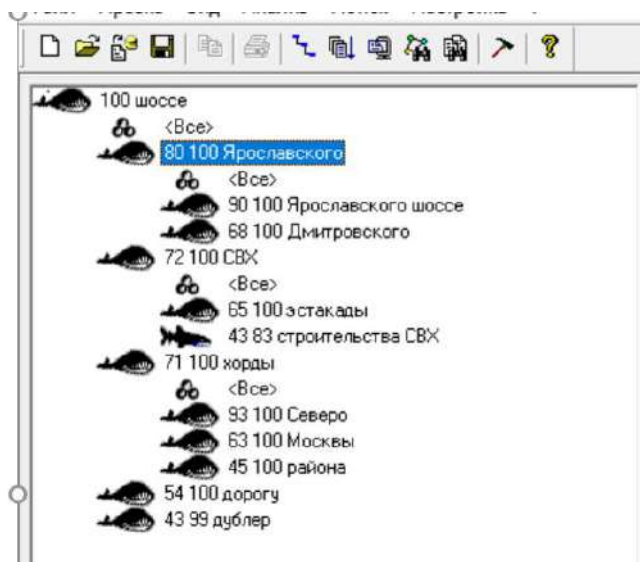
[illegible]

100 шоссе
<Все>
80 100 Ярославского
<Все>
90 100 Ярославского шоссе
68 100 Дмитровского
72 100 СВХ
<Все>
65 100 эстакады
43 83 строительства СВХ
71 100 хорды
<Все>
93 100 Северо
63 100 Москвы
45 100 района
54 100 дорогу
43 99 дублер